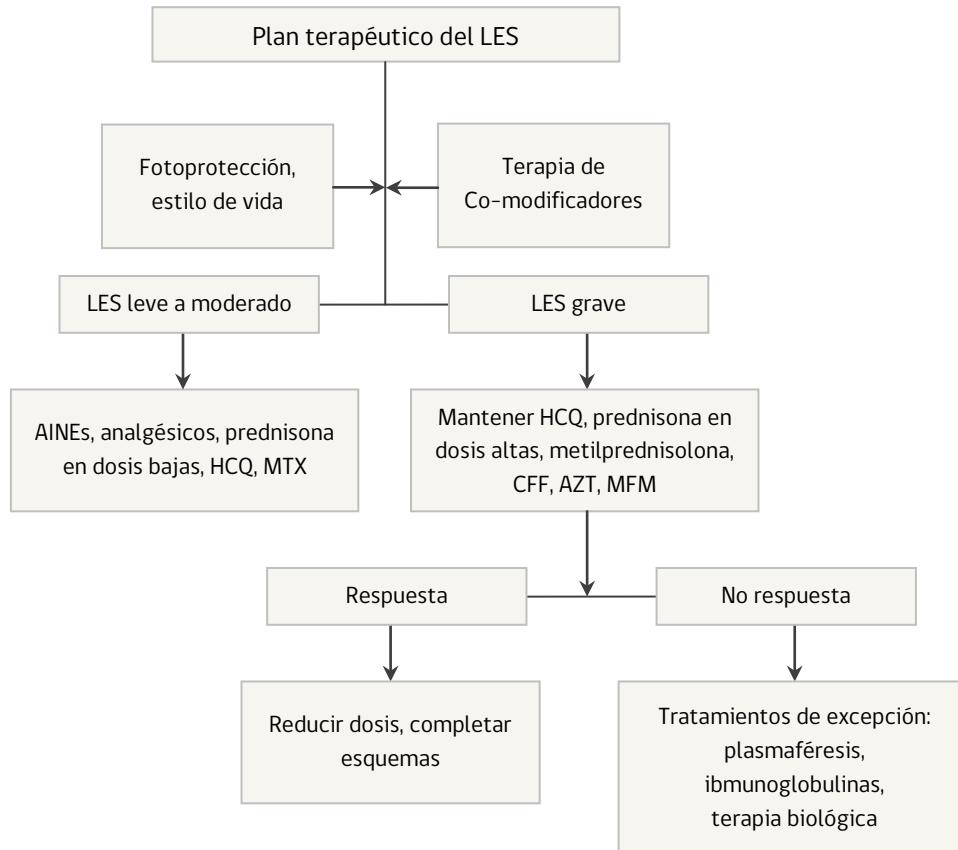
Plan terapéutico del LES

Fotoprotección, estilo de vida

Terapia de Co-modificadores

LES leve a moderado

LES grave

AINEs, analgésicos, prednisona en dosis bajas, HCQ, MTX

Mantener HCQ, prednisona en dosis altas, metilprednisolona, CFF, AZT, MFM

Respuesta

No respuesta

Reducir dosis, completar esquemas

Tratamientos de excepción: plasmaféresis, ibmunoglobulinas, terapia biológica